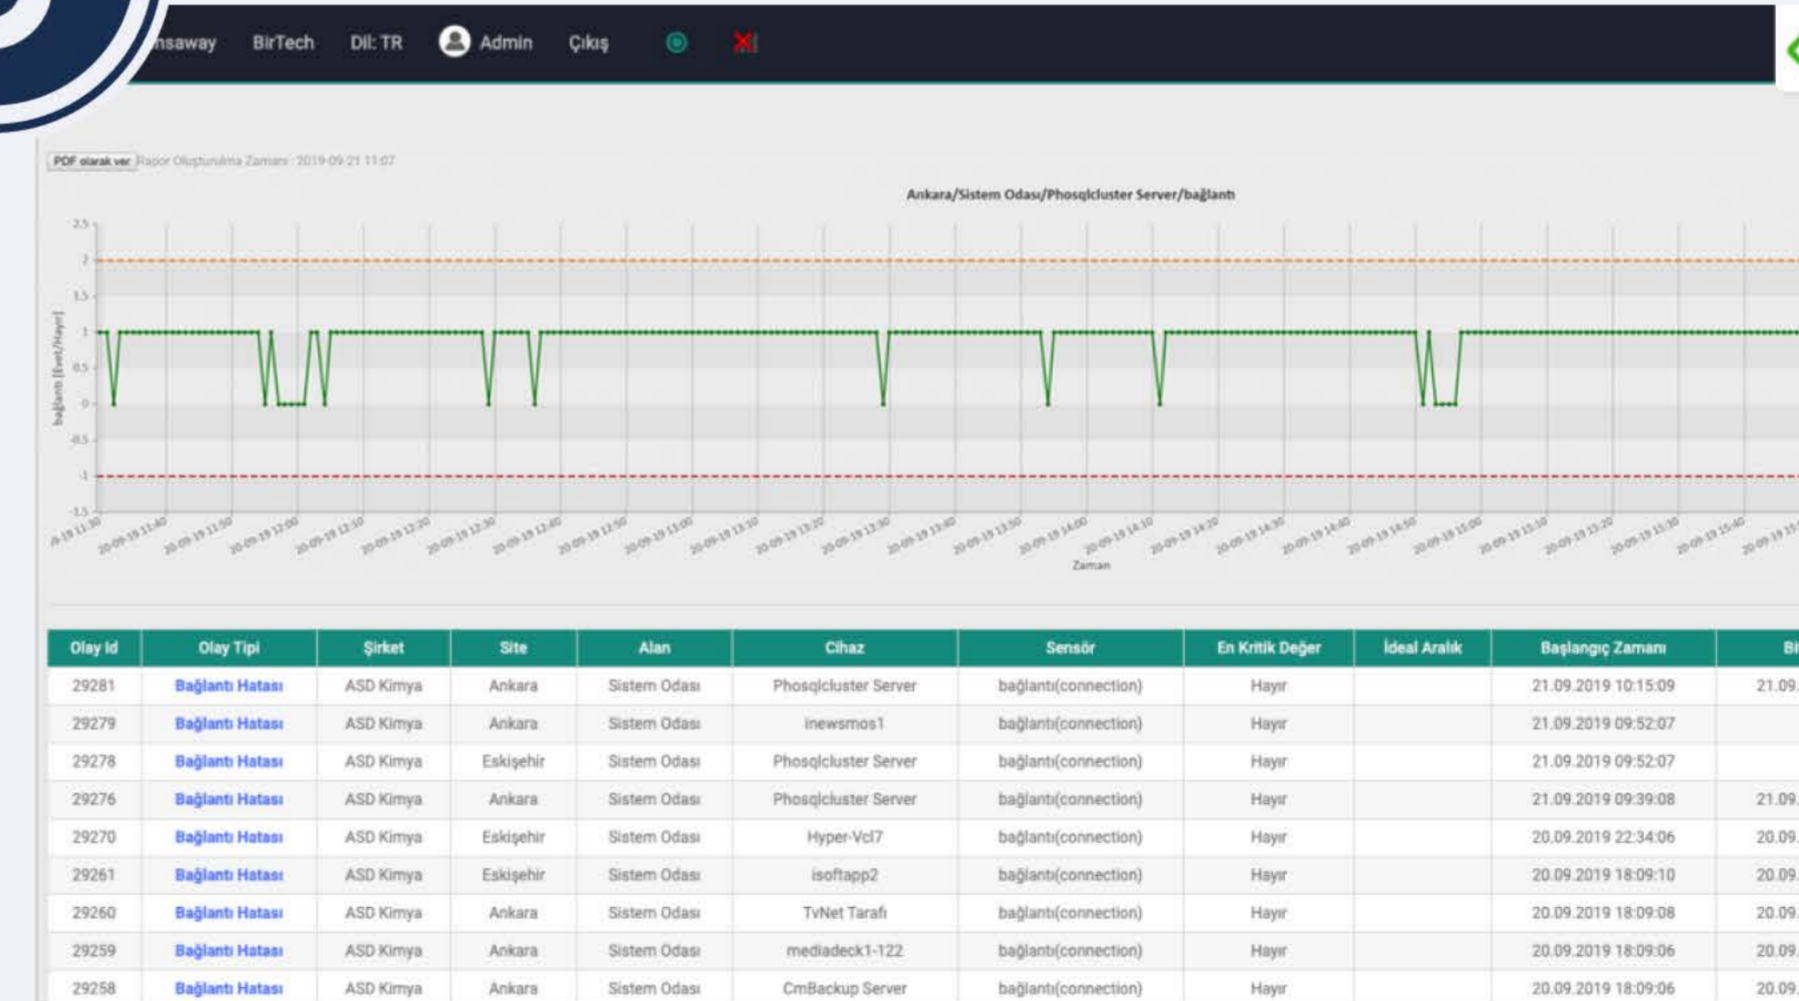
nsaway BirTech Dil: TR Admin Çıkış

PDF olarak ver Rapor Oluşturulma Zamanı : 2019-09-21 11:07

Ankara/Sistem Odası/Phosqlcluster Server/bağlantı

2.5
2
1.5
1
0.5
0
-0.5
-1
-1.5

bağlantı [Evet/Hayır]

-9-19 11:30 20-09-19 11:40 20-09-19 11:50 20-09-19 12:00 20-09-19 12:10 20-09-19 12:20 20-09-19 12:30 20-09-19 12:40 20-09-19 12:50 20-09-19 13:00 20-09-19 13:10 20-09-19 13:20 20-09-19 13:30 20-09-19 13:40 20-09-19 13:50 20-09-19 14:00 20-09-19 14:10 20-09-19 14:20 20-09-19 14:30 20-09-19 14:40 20-09-19 14:50 20-09-19 15:00 20-09-19 15:10 20-09-19 15:20 20-09-19 15:30 20-09-19 15:40 20-09-19 15

Zaman

| Olay Id | Olay Tipi | Şirket | Site | Alan | Cihaz | Sensör | En Kritik Değer | İdeal Aralık | Başlangıç Zamanı | Bi |
|---|---|---|---|---|---|---|---|---|---|---|
| 29281 | Bağlantı Hatası | ASD Kimya | Ankara | Sistem Odası | Phosqlcluster Server | bağlantı(connection) | Hayır | | 21.09.2019 10:15:09 | 21.09. |
| 29279 | Bağlantı Hatası | ASD Kimya | Ankara | Sistem Odası | inewsmos1 | bağlantı(connection) | Hayır | | 21.09.2019 09:52:07 | |
| 29278 | Bağlantı Hatası | ASD Kimya | Eskişehir | Sistem Odası | Phosqlcluster Server | bağlantı(connection) | Hayır | | 21.09.2019 09:52:07 | |
| 29276 | Bağlantı Hatası | ASD Kimya | Ankara | Sistem Odası | Phosqlcluster Server | bağlantı(connection) | Hayır | | 21.09.2019 09:39:08 | 21.09. |
| 29270 | Bağlantı Hatası | ASD Kimya | Eskişehir | Sistem Odası | Hyper-Vcl7 | bağlantı(connection) | Hayır | | 20.09.2019 22:34:06 | 20.09. |
| 29261 | Bağlantı Hatası | ASD Kimya | Eskişehir | Sistem Odası | isoftapp2 | bağlantı(connection) | Hayır | | 20.09.2019 18:09:10 | 20.09. |
| 29260 | Bağlantı Hatası | ASD Kimya | Ankara | Sistem Odası | TvNet Tarafı | bağlantı(connection) | Hayır | | 20.09.2019 18:09:08 | 20.09. |
| 29259 | Bağlantı Hatası | ASD Kimya | Ankara | Sistem Odası | mediadeck1-122 | bağlantı(connection) | Hayır | | 20.09.2019 18:09:06 | 20.09. |
| 29258 | Bağlantı Hatası | ASD Kimya | Ankara | Sistem Odası | CmBackup Server | bağlantı(connection) | Hayır | | 20.09.2019 18:09:06 | 20.09. |